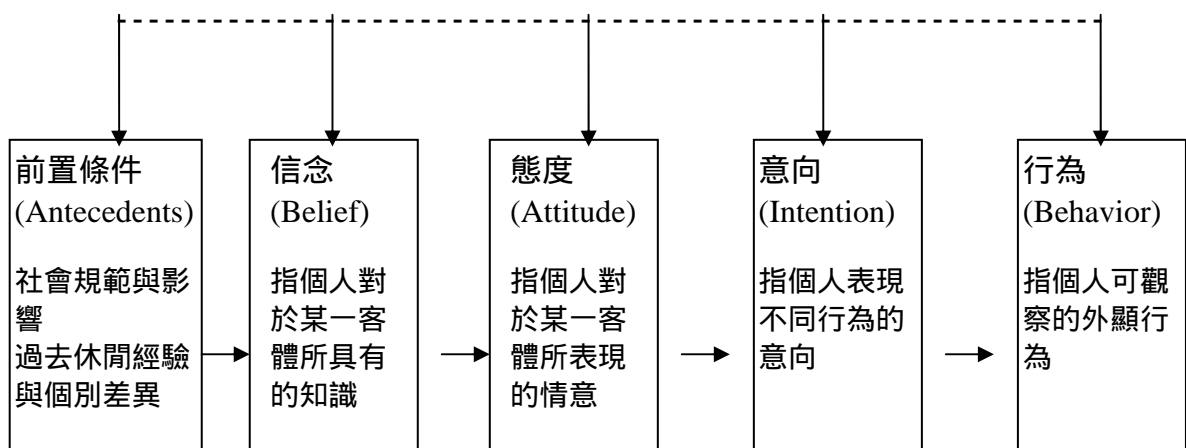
前置條件
(Antecedents)

社會規範與影響
過去休閒經驗與個別差異

信念
(Belief)

指個人對於某一客體所具有的知識

態度
(Attitude)

指個人對於某一客體所表現的情意

意向
(Intention)

指個人表現不同行為的意向

行為
(Behavior)

指個人可觀察的外顯行為